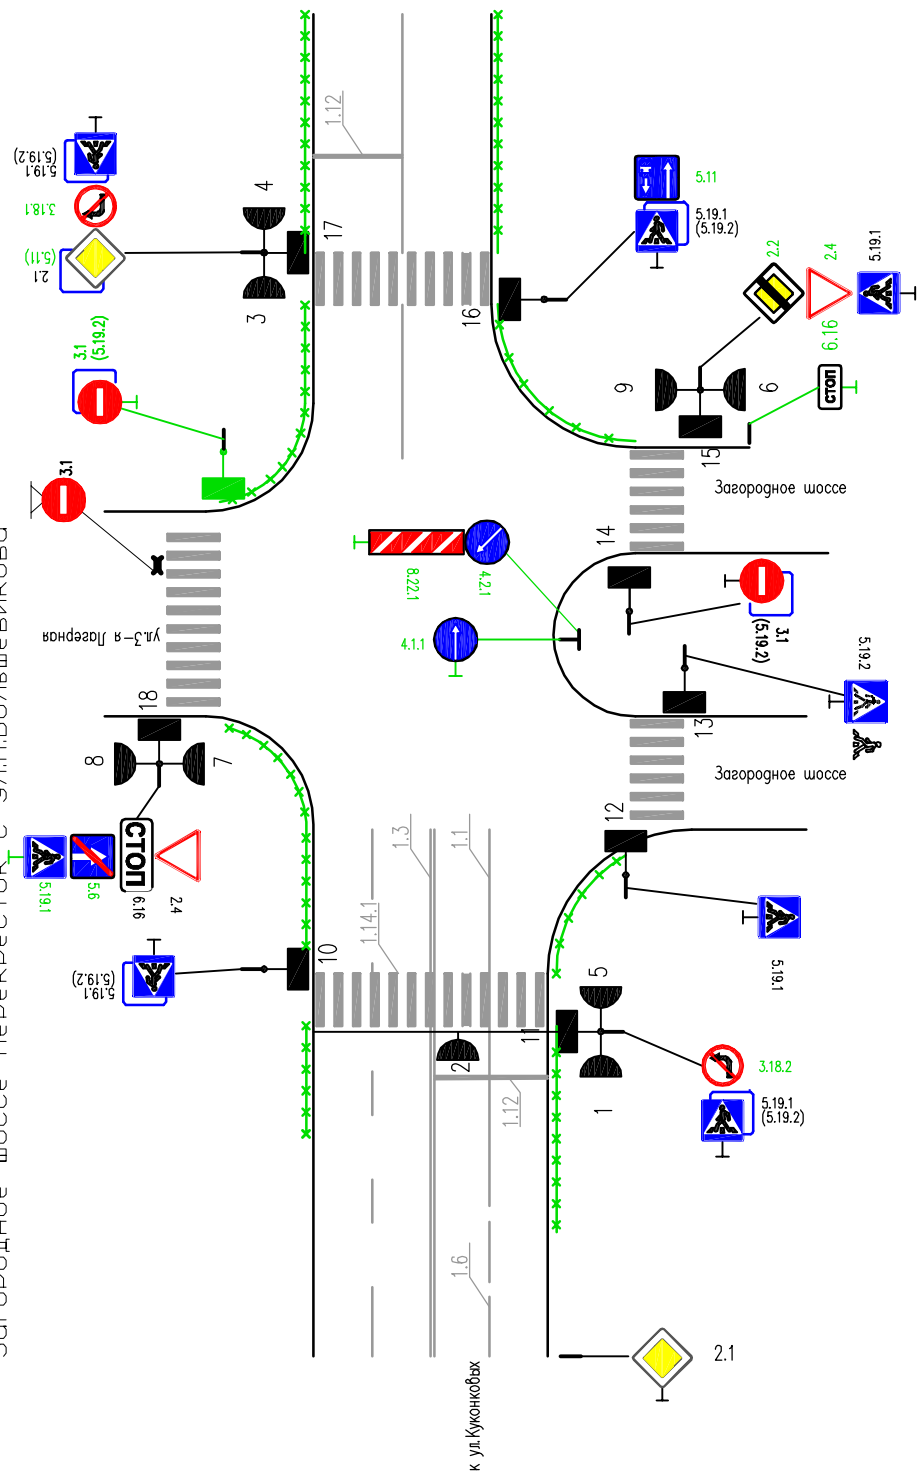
Загородное шоссе перекресток с ул. 3-я Лагерная

5.19.1
(5.19.2)
3.18.1
2.1
(5.11)
4
3
17
1.12
5.11
5.19.1
(5.19.2)
2.2
2.4
5.19.1
6.16
3.1
(5.19.2)
16
9
6
СТОП
15
3.1
Загородное шоссе
ул.3-я Лагерная
8.22.1
4.2.1
4.1.1
14
3.1
(5.19.2)
5.19.2
18
8
7
13
Загородное шоссе
СТОП
5.19.1
5.6
6.16
2.4
1.3
1.1
12
1.14.1
10
5.19.1
(5.19.2)
5
5.19.1
3.18.2
11
2
1
5.19.1
(5.19.2)
1.12
1.6
2.1
к ул.Куконковых